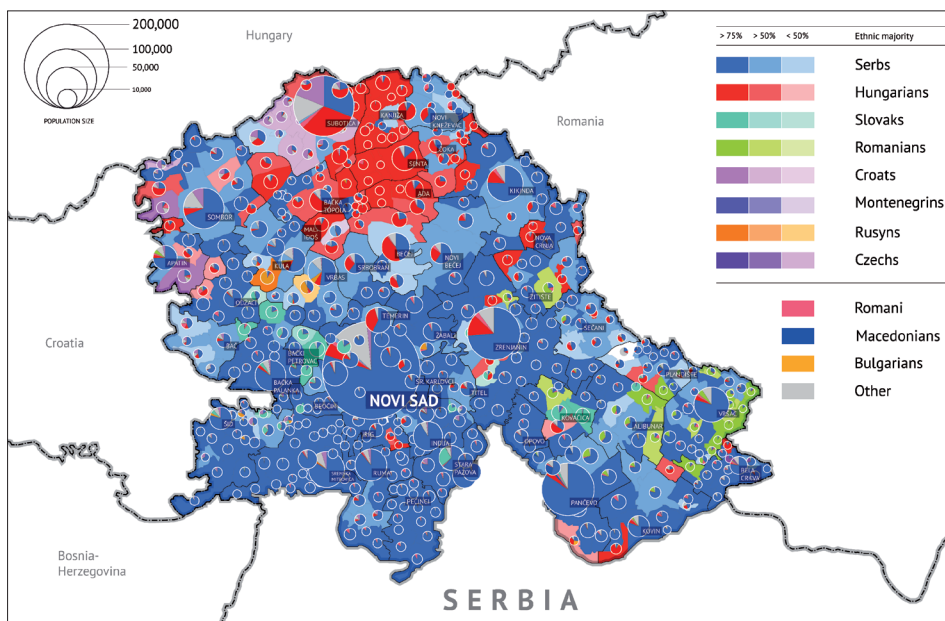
200,000
100,000
50,000
10,000
POPULATION SIZE

Hungary

Romania

Croatia

Bosnia-Herzegovina

SERBIA

> 75% > 50% < 50% Ethnic majority
Serbs
Hungarians
Slovaks
Romanians
Croats
Montenegrins
Rusyns
Czechs

Romani
Macedonians
Bulgarians
Other

SUBOTICA
KANJIZA
NOVI KNEŽEVAC
ČOKA
SENTA
ADA
KIKINDA
SOMBOR
BAČKA TOPOLA
MALI IĐOŠ
NOVA CRNJA
APATIN
KULA
VRBAS
SRBOBRAN
BEČEJ
NOVI BEČEJ
ŽITIŠTE
SEČANJ
ODŽACI
TEMERIN
ŽABALJ
ZRENJANIN
BAČ
BAČKI PETROVAC
BAČKA PALANKA
NOVI SAD
SR. KARLOVCI
TITEL
PLANDIŠTE
VRŠAC
BEOČIN
KOVAČICA
ALIBUNAR
ŠID
OPOVO
IRIG
INĐIJA
SREMSKA MITROVICA
RUMA
STARA PAZOVA
BELA CRKVA
PEĆINCI
PANČEVO
KOVIN